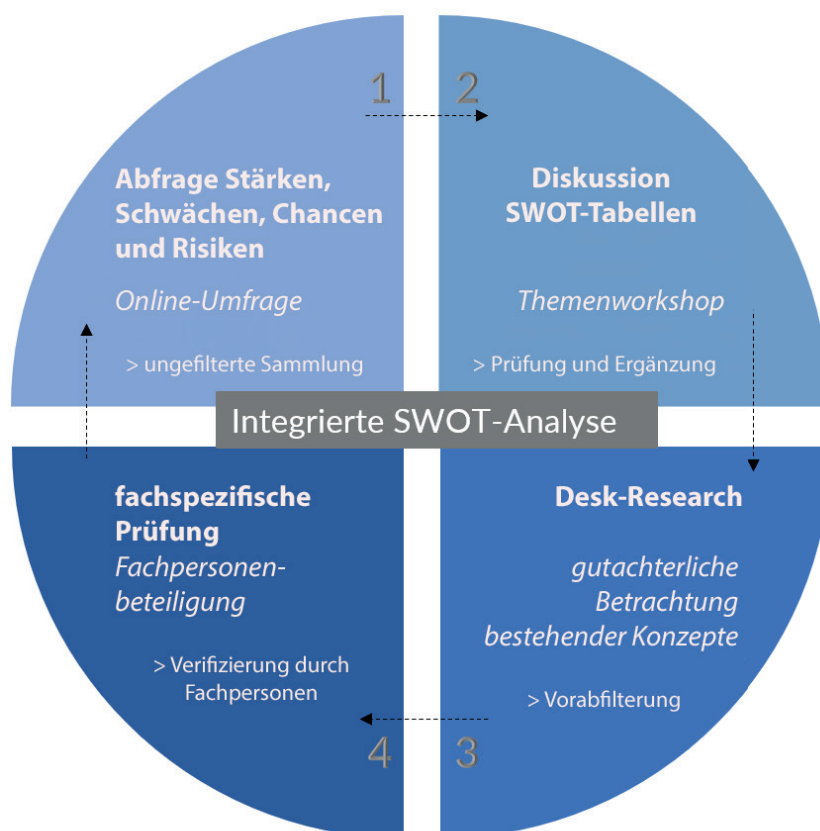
1 2

Abfrage Stärken, Schwächen, Chancen und Risiken

Online-Umfrage

> ungefilterte Sammlung

Diskussion SWOT-Tabellen

Themenworkshop

> Prüfung und Ergänzung

Integrierte SWOT-Analyse

fachspezifische Prüfung

Fachpersonenbeteiligung

> Verifizierung durch Fachpersonen

Desk-Research

gutachterliche Betrachtung bestehender Konzepte

> Vorabfilterung

4 3